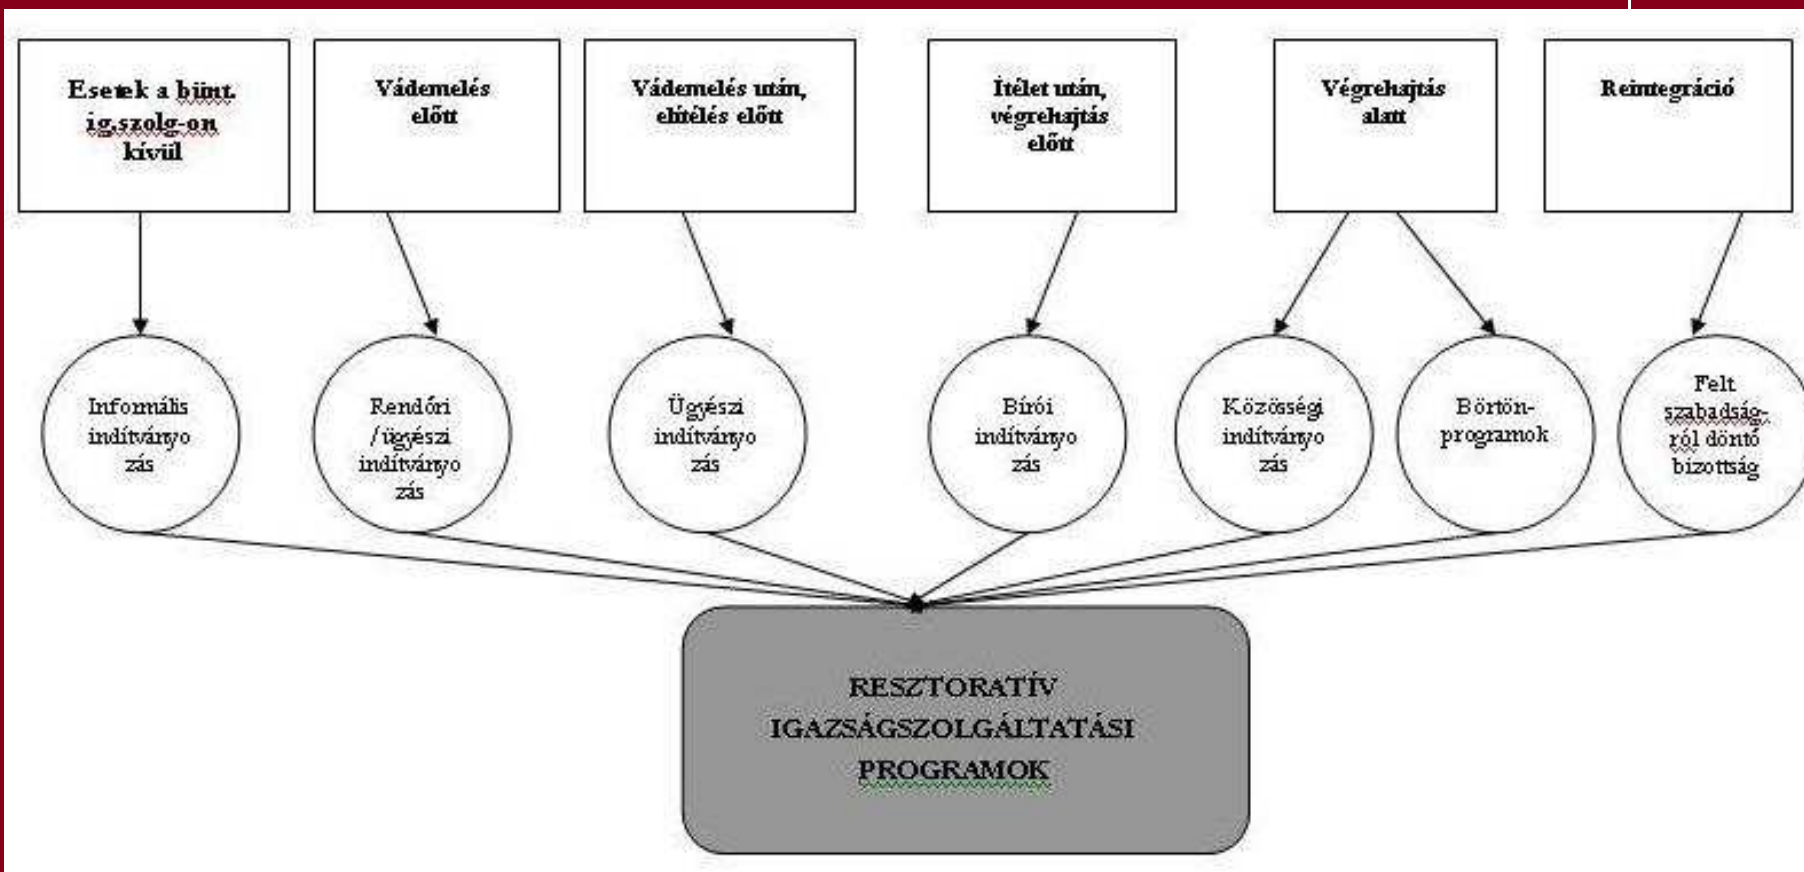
Esetek a bümt. ig.szolg-on kívül

Vádemelés előtt

Vádemelés után, elítélés előtt

Ítélet után, végrehajtás előtt

Végrehajtás alatt

Reintegráció

Informális indítványozás

Rendőri /ügyészi indítványozás

Ügyészi indítványozás

Bírói indítványozás

Közösségi indítványozás

Börtön-programok

Felt szabadság-ról döntő bizottság

RESZTORATÍV IGAZSÁGSZOLGÁLTATÁSI PROGRAMOK